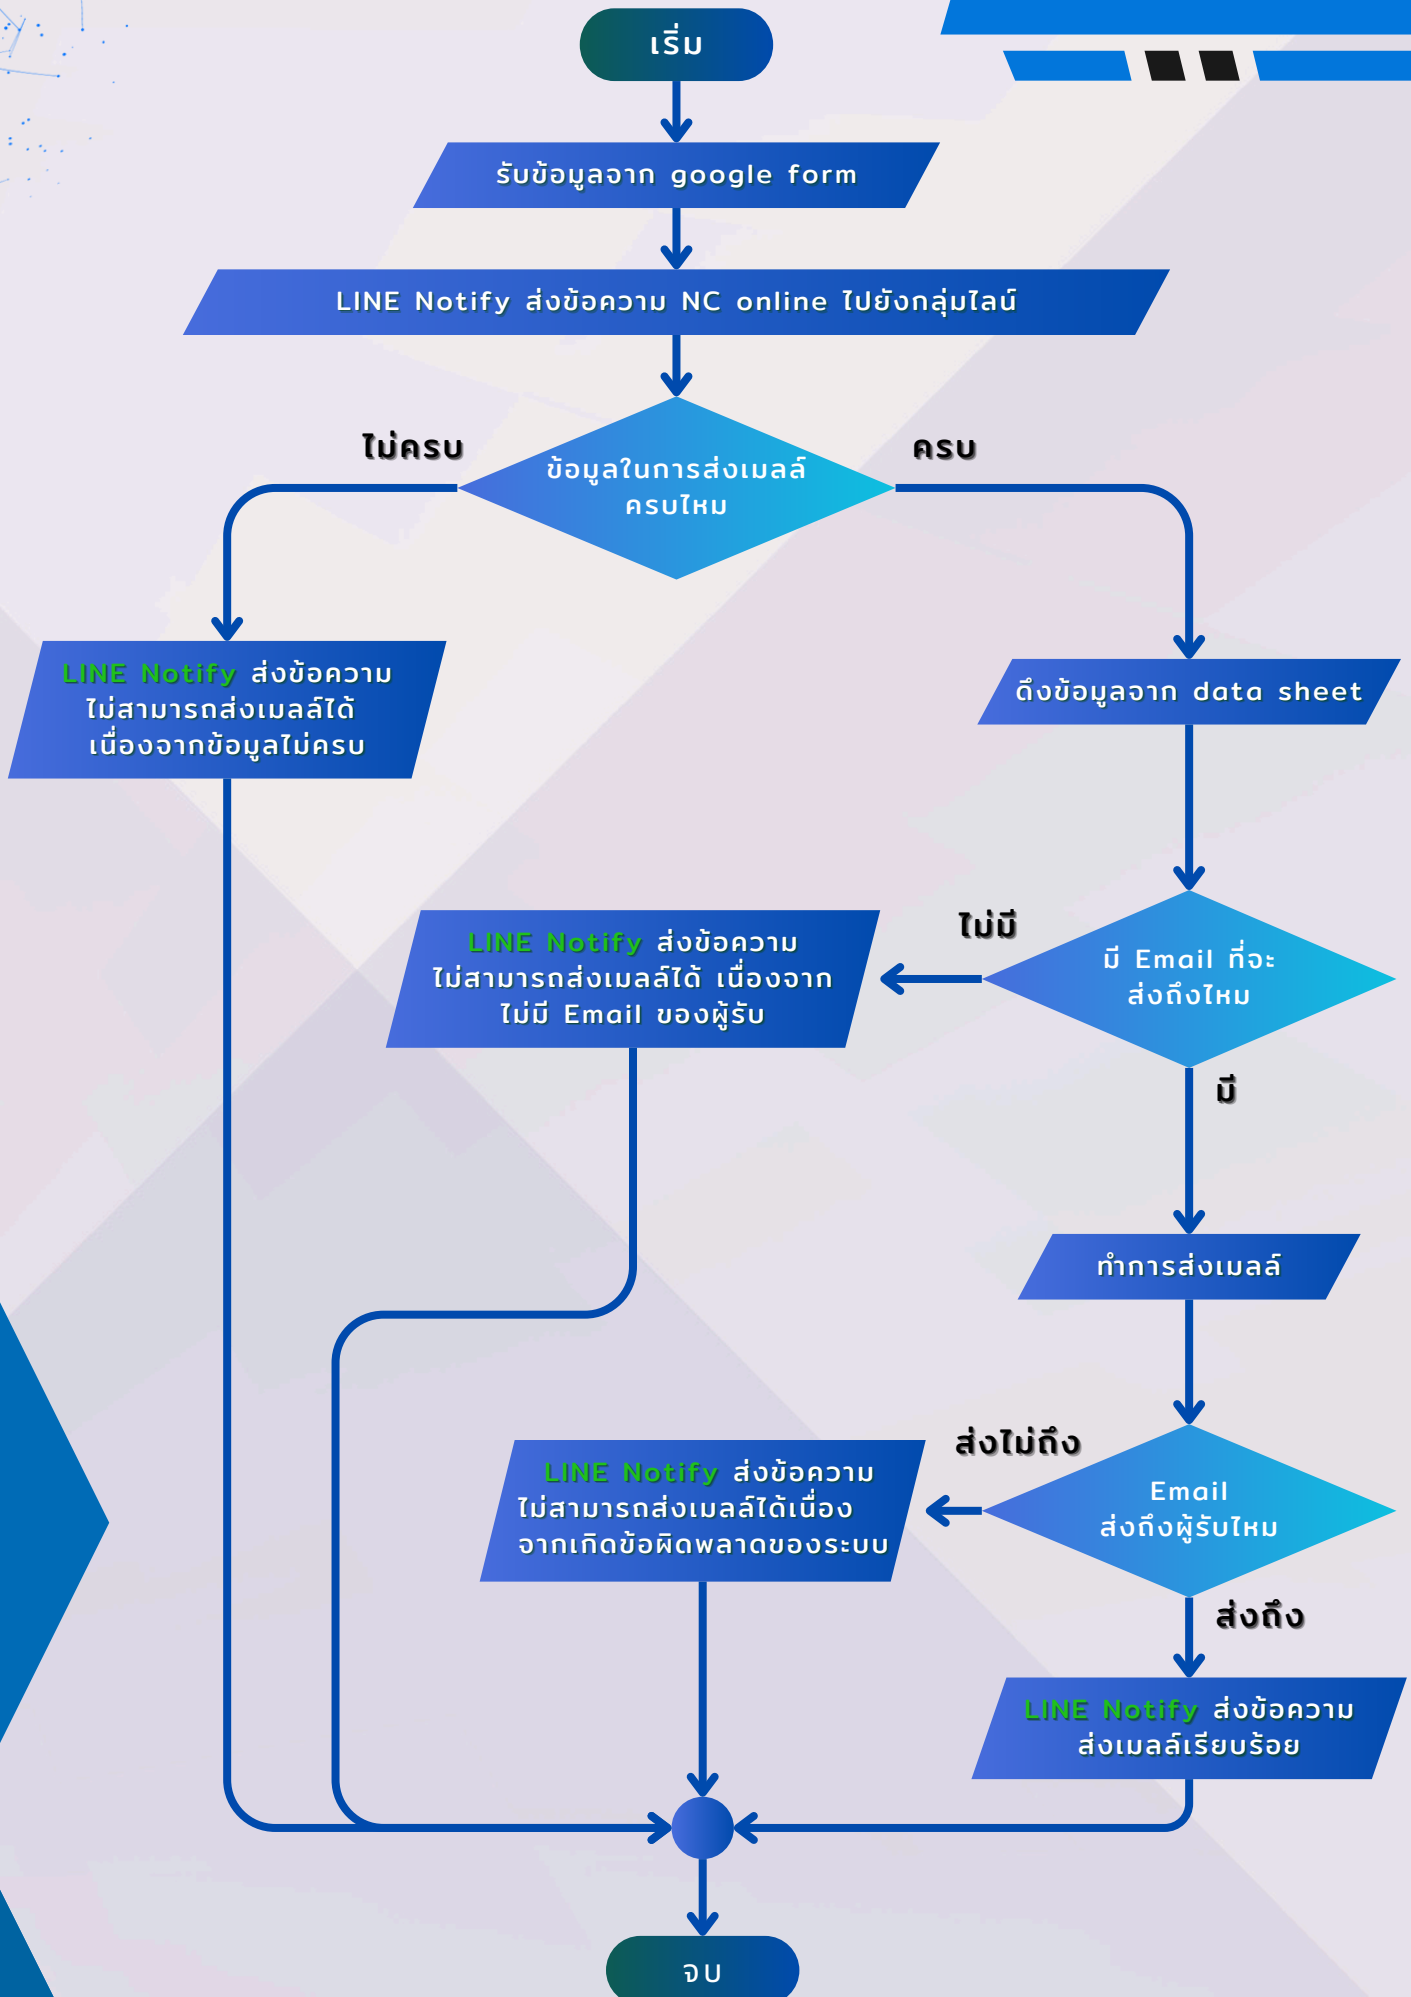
เริ่ม

รับข้อมูลจาก google form

LINE Notify ส่งข้อความ NC online ไปยังกลุ่มไลน์

ไม่ครบ

ข้อมูลในการส่งเมลล์ ครบไหม

ครบ

LINE Notify ส่งข้อความ ไม่สามารถส่งเมลล์ได้ เนื่องจากข้อมูลไม่ครบ

ดึงข้อมูลจาก data sheet

LINE Notify ส่งข้อความ ไม่สามารถส่งเมลล์ได้ เนื่องจาก ไม่มี Email ของผู้รับ

ไม่มี

มี Email ที่จะ ส่งถึงไหม

มี

ทำการส่งเมลล์

ส่งไม่ถึง

LINE Notify ส่งข้อความ ไม่สามารถส่งเมลล์ได้เนื่อง จากเกิดข้อผิดพลาดของระบบ

Email ส่งถึงผู้รับไหม

ส่งถึง

LINE Notify ส่งข้อความ ส่งเมลล์เรียบร้อย

จบ